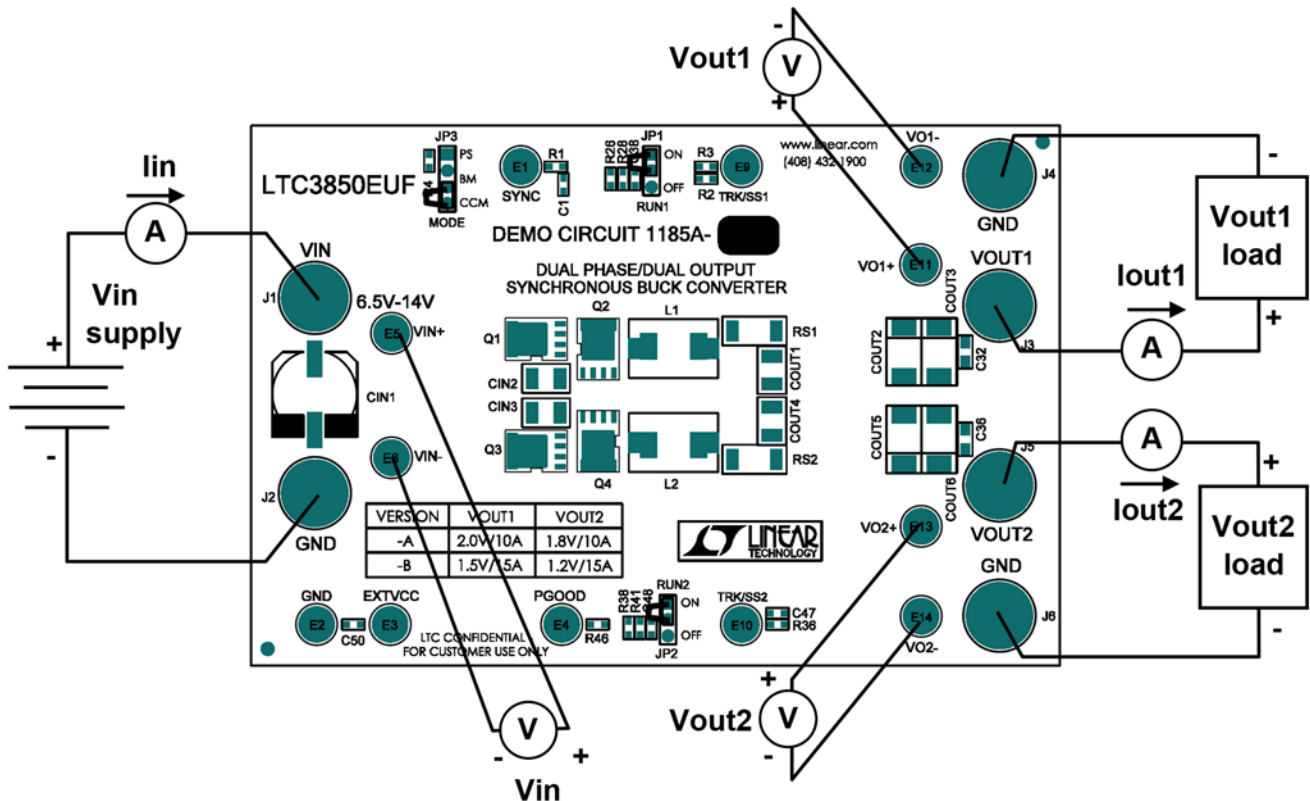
Vout1
V
-
+
Iin
A
Vin supply
+
-
LTC3850EUF
JP3
PS
BM
CCM
MODE
E1
SYNC
R1
C1
R28
R38
JP1
ON
OFF
RUN1
R3
R2
E9
TRK/SS1
www.linear.com
(408) 432-1900
VO1-
E12
GND
J4
Vout1 load
-
+
DEMO CIRCUIT 1185A-
VIN
J1
6.5V-14V
E5
VIN+
DUAL PHASE/DUAL OUTPUT SYNCHRONOUS BUCK CONVERTER
Q1
Q2
L1
RS1
COUT1
CIN2
CIN3
COUT4
Q3
Q4
L2
RS2
CIN1
E6
VIN-
J2
GND
VO1+
E11
VOUT1
COUT3
Iout1
COUT2
C32
J3
A
COUT5
C36
A
J5
+
Iout2
COUT6
VOUT2
Vout2 load
VO2+
E13
| VERSION | VOUT1 | VOUT2 |
|---|---|---|
| -A | 2.0V/10A | 1.8V/10A |
| -B | 1.5V/15A | 1.2V/15A |
LINEAR TECHNOLOGY
GND
E2
C50
EXTVCC
E3
LTC CONFIDENTIAL FOR CUSTOMER USE ONLY
PGOOD
E4
R46
R38
R41
R48
RUN2
ON
OFF
JP2
TRK/SS2
E10
C47
R36
E14
VO2-
GND
J6
-
V
-
+
Vin
+
Vout2
V
-